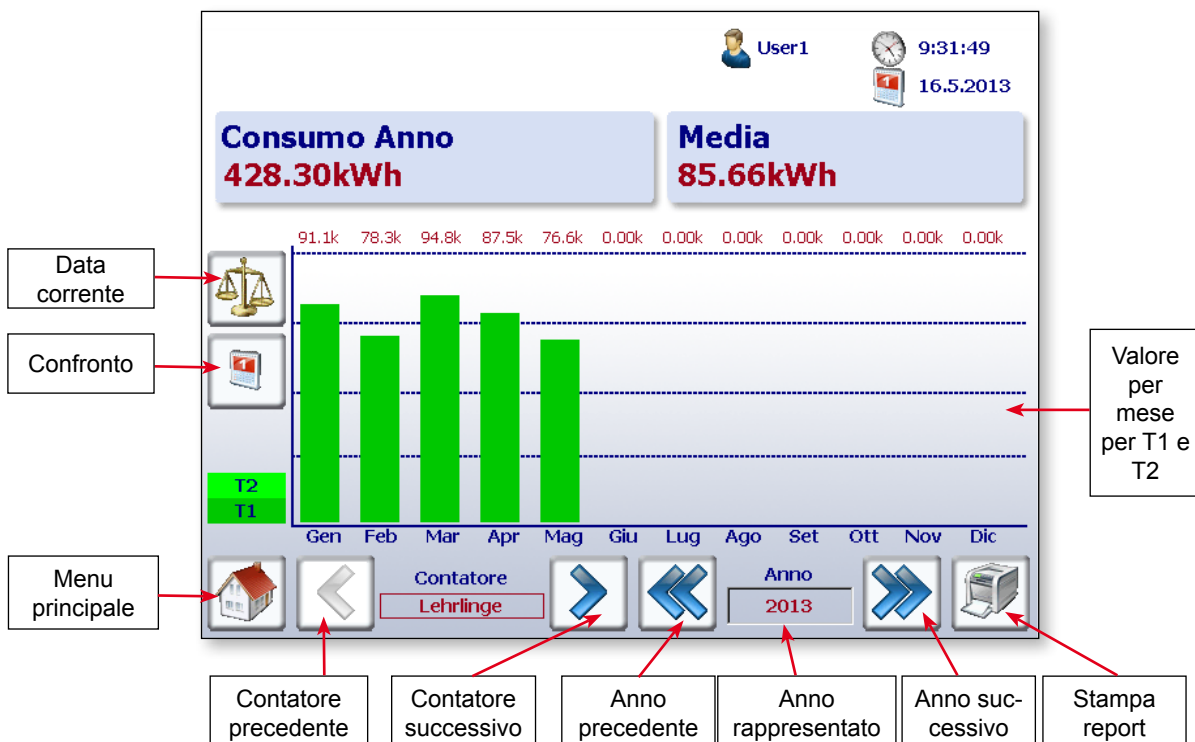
User1
9:31:49
16.5.2013

Consumo Anno
428.30kWh

Media
85.66kWh

Data corrente

Confronto

91.1k 78.3k 94.8k 87.5k 76.6k 0.00k 0.00k 0.00k 0.00k 0.00k 0.00k 0.00k

T2
T1

Gen Feb Mar Apr Mag Giu Lug Ago Set Ott Nov Dic

Valore per mese per T1 e T2

Menu principale

Contatore
Lehrlinge

Anno
2013

Contatore precedente

Contatore successivo

Anno precedente

Anno rappresentato

Anno successivo

Stampa report